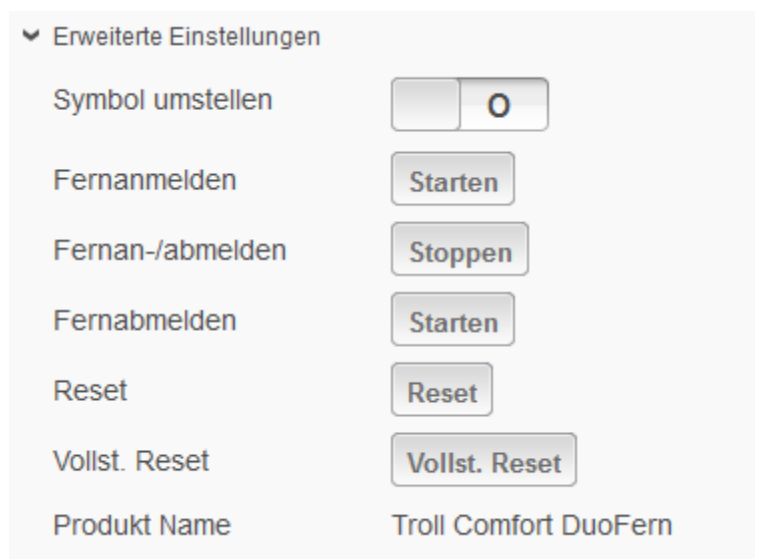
Erweiterte Einstellungen

| | |
|---|---|
| Symbol umstellen | O |
| Fernanmelden | Starten |
| Fernan-/abmelden | Stoppen |
| Fernabmelden | Starten |
| Reset | Reset |
| Vollst. Reset | Vollst. Reset |
| Produkt Name | Troll Comfort DuoFern |